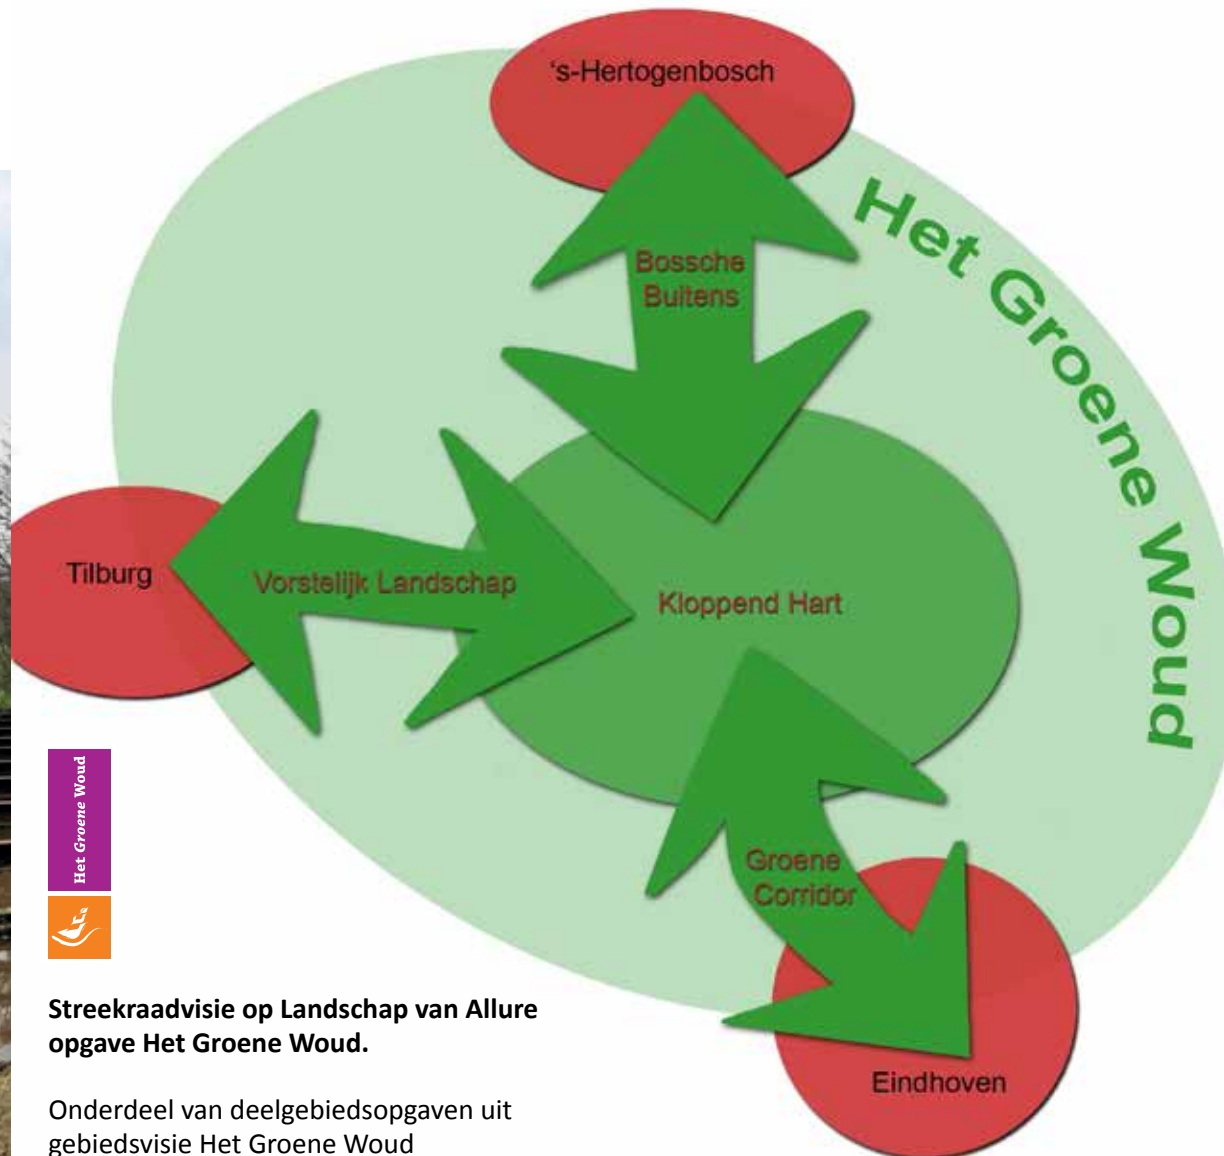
's-Hertogenbosch

Het Groene Woud

Bossche Buitens

Tilburg

Vorstelijk Landschap

Kloppend Hart

Groene Corridor

Eindhoven

Het Groene Woud

**Streekraadvisie op Landschap van Allure opgave Het Groene Woud.**

Onderdeel van deelgebiedsopgaven uit gebiedsvisie Het Groene Woud